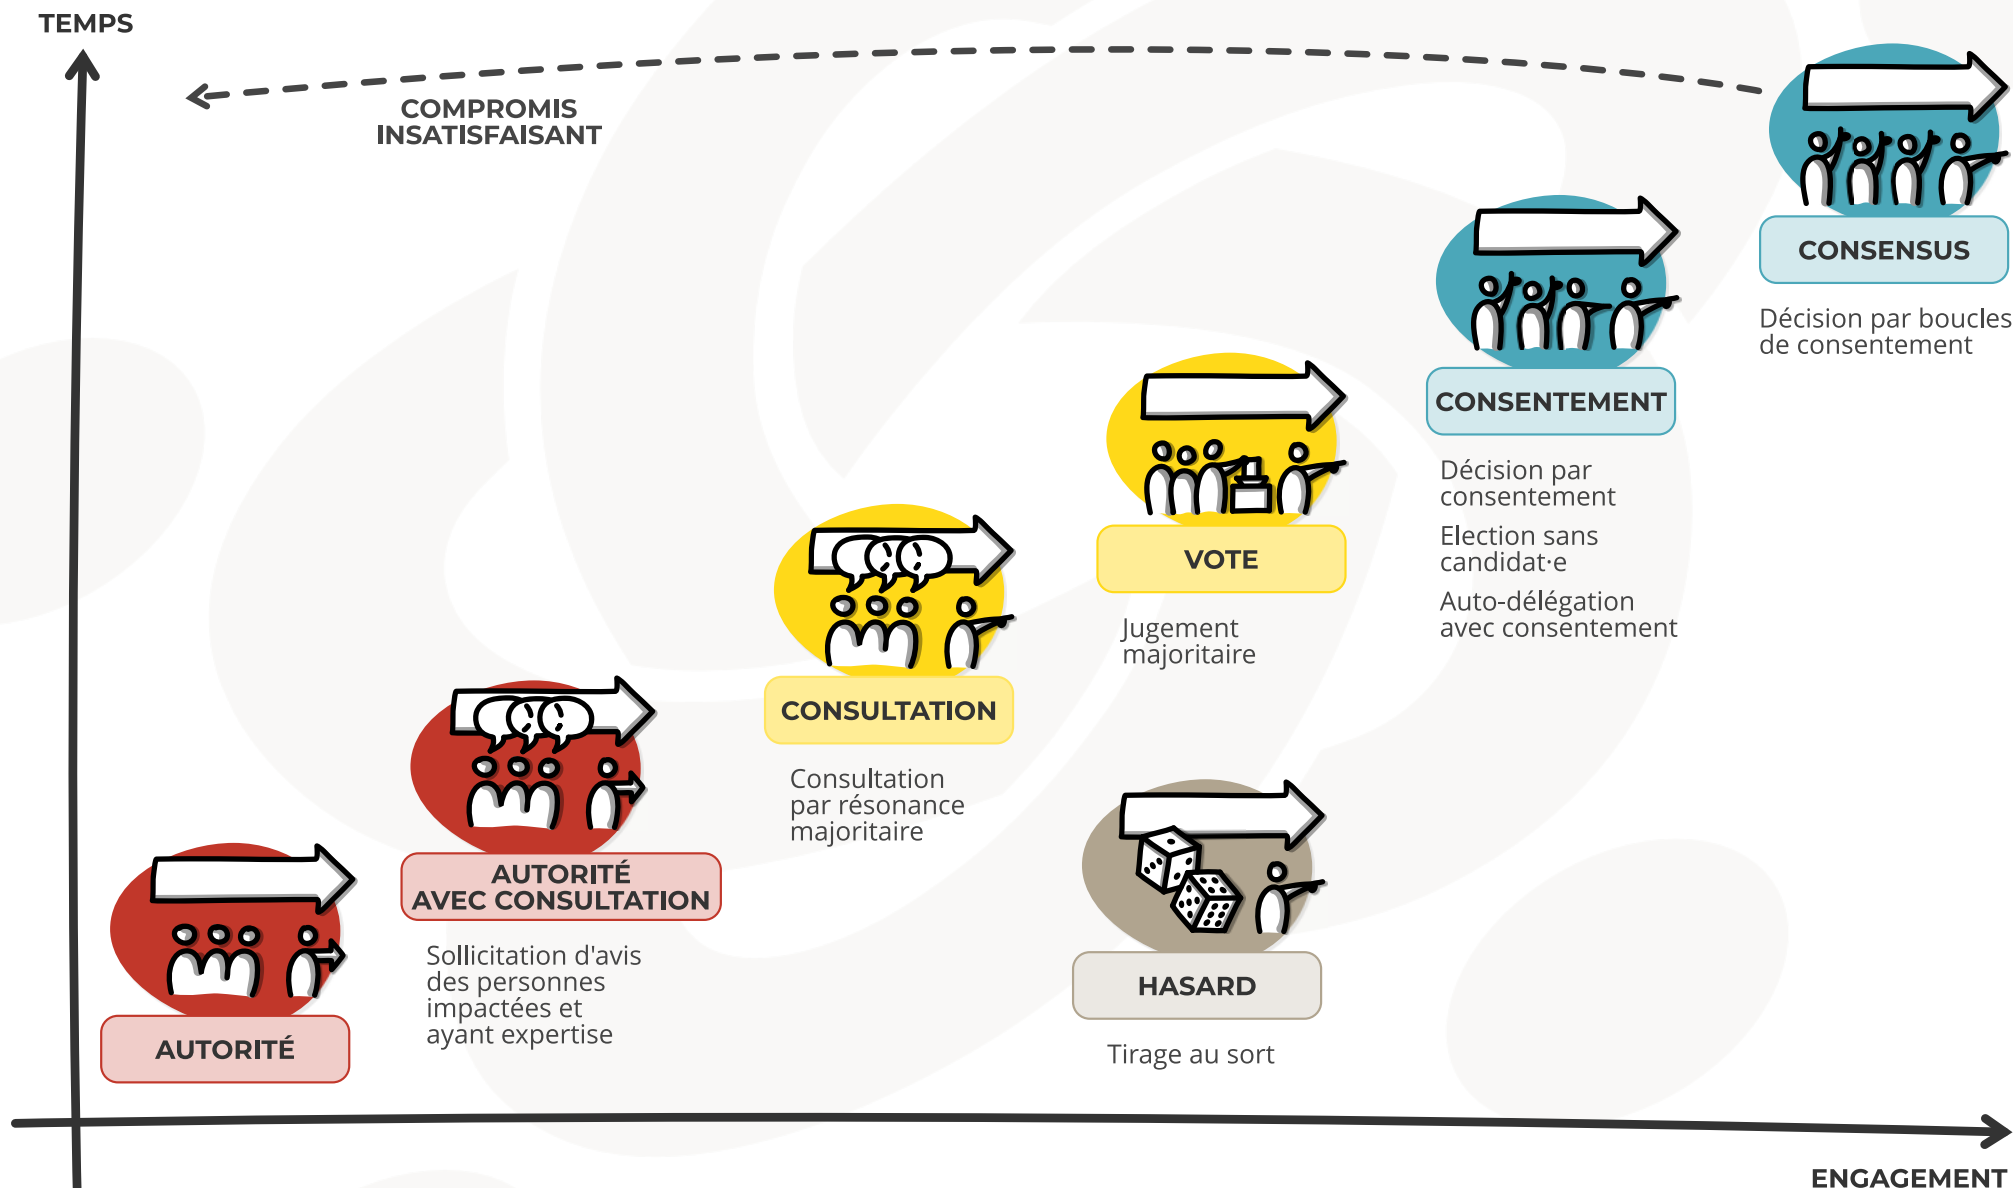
TEMPS

COMPROMIS INSATISFAISANT

CONSENSUS

Décision par boucles de consentement

CONSENTEMENT

Décision par consentement

Election sans candidat·e

Auto-délégation avec consentement

VOTE

Jugement majoritaire

CONSULTATION

Consultation par résonance majoritaire

AUTORITÉ AVEC CONSULTATION

Sollicitation d'avis des personnes impactées et ayant expertise

HASARD

Tirage au sort

AUTORITÉ

ENGAGEMENT